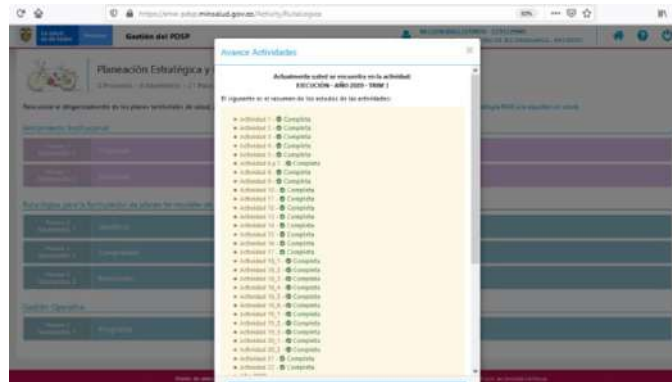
https://www.pdsp.minsalud.gov.co/Pdsp/Ruta

Gestión del PDSP

Planeación Estratégica y

Avance Actividades

Actualmente usted se encuentra en la actividad:
EJECUCIÓN - AÑO 2020 - TRIM 1

El siguiente es el resumen de los estados de las actividades:

Actividad 1 - Completa
Actividad 2 - Completa
Actividad 3 - Completa
Actividad 4 - Completa
Actividad 5 - Completa
Actividad 6.a.1 - Completa
Actividad 8 - Completa
Actividad 9 - Completa
Actividad 10 - Completa
Actividad 11 - Completa
Actividad 12 - Completa
Actividad 13 - Completa
Actividad 14 - Completa
Actividad 15 - Completa
Actividad 16 - Completa
Actividad 17 - Completa
Actividad 18_1 - Completa
Actividad 18_2 - Completa
Actividad 18_3 - Completa
Actividad 18_4 - Completa
Actividad 18_5 - Completa
Actividad 18_6 - Completa
Actividad 19_1 - Completa
Actividad 19_2 - Completa
Actividad 19_3 - Completa
Actividad 20_1 - Completa
Actividad 20_2 - Completa
Actividad 21 - Completa
Actividad 22 - Completa

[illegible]